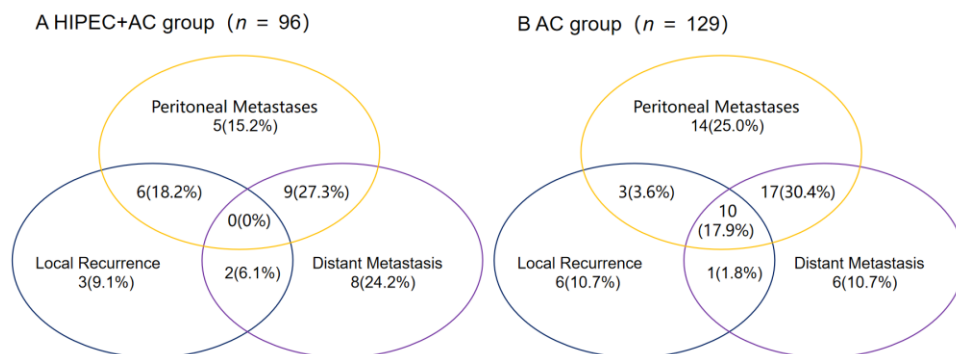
A HIPEC+AC group（$n$ = 96）

Peritoneal Metastases
5(15.2%)

6(18.2%)

9(27.3%)

0(0%)

Local Recurrence
3(9.1%)

2(6.1%)

Distant Metastasis
8(24.2%)

B AC group（$n$ = 129）

Peritoneal Metastases
14(25.0%)

3(3.6%)

17(30.4%)

10
(17.9%)

Local Recurrence
6(10.7%)

1(1.8%)

Distant Metastasis
6(10.7%)